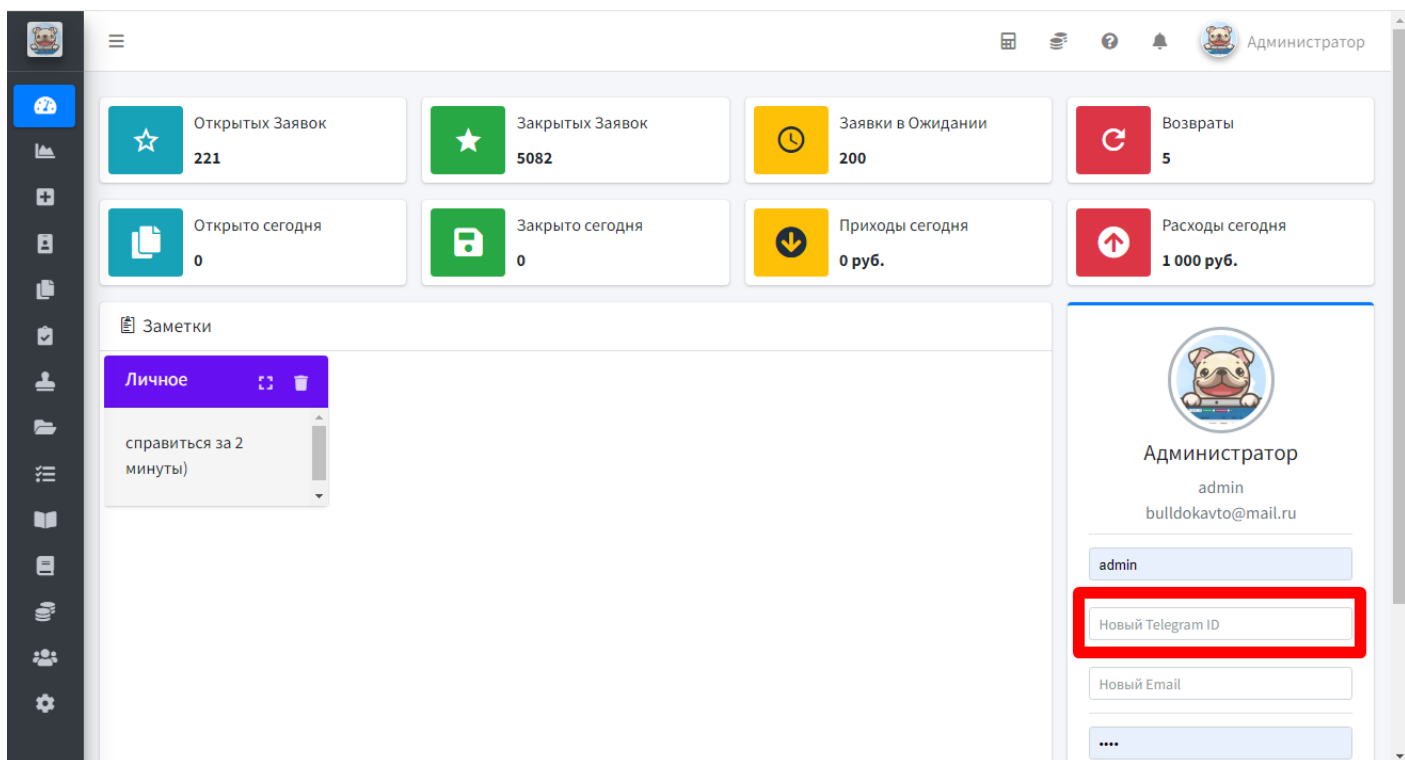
Администратор

Открытых Заявок
221

Закрытых Заявок
5082

Заявки в Ожидании
200

Возвраты
5

Открыто сегодня
0

Закрыто сегодня
0

Приходы сегодня
0 руб.

Расходы сегодня
1 000 руб.

Заметки

Личное

справиться за 2 минуты)

Администратор
admin
bulldokavto@mail.ru

admin

Новый Telegram ID

Новый Email

••••